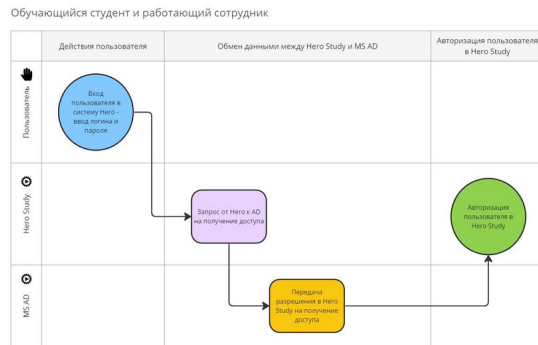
Обучающийся студент и работающий сотрудник

| | Действия пользователя | Обмен данными между Hero Study и MS AD | Авторизация пользователя в Hero Study |
|---|---|---|---|
| Пользователь | Вход пользователя в систему Hero - ввод логина и пароля | | |
| Hero Study | | Запрос от Hero к AD на получение доступа | Авторизация пользователя в Hero Study |
| MS AD | | Передача разрешения в Hero Study на получение доступа | |